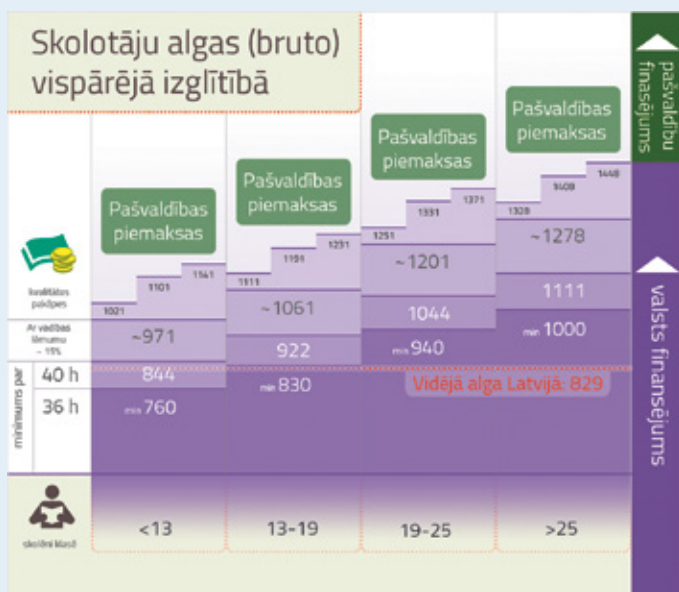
Skolotāju algas (bruto) vispārējā izglītībā

pašvaldību finansējums

valsts finansējums

kvalitātes piemaksas

Ar vadības līmeņu ~ 15%

minimums par

40 h

36 h

skolēni klasē

Pašvaldības piemaksas

1021

1101

1141

~971

844

min 760

<13

Pašvaldības piemaksas

1111

1191

1231

~1061

922

min 830

13-19

Pašvaldības piemaksas

1251

1331

1371

~1201

1044

min 940

19-25

Pašvaldības piemaksas

1328

1408

1448

~1278

1111

min 1000

>25

Vidējā alga Latvijā: 829